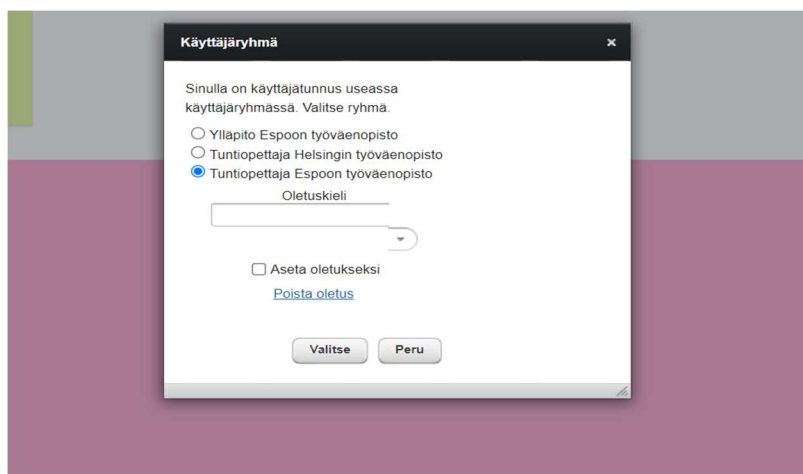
Käyttäjäryhmä ×

Sinulla on käyttäjätunnus useassa käyttäjäryhmässä. Valitse ryhmä.

Ylläpito Espoon työväenopisto
Tuntiopettaja Helsingin työväenopisto
Tuntiopettaja Espoon työväenopisto

Oletuskieli

Aseta oletukseksi

Poista oletus

Valitse Peru